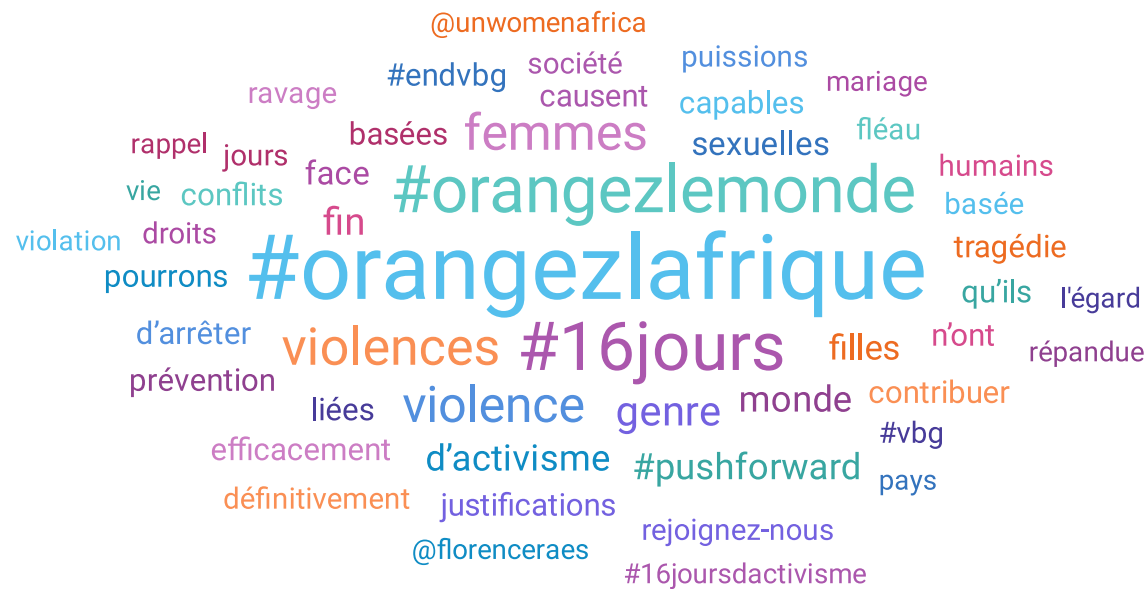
@unwomenafrica
société
puissions
#endvbg
mariage
ravage
causent
capables
femmes
rappel
basées
fléau
jours
sexuelles
vie
face
humains
conflits
#orangezlemonde
basée
fin
violation
droits
#orangezlafrique
tragédie
pourrons
qu'ils
l'égard
d'arrêter
n'ont
violences
#16jours
filles
répandue
prévention
monde
contribuer
liées
violence
genre
#vbg
efficacement
d'activisme
#pushforward
pays
définitivement
justifications
rejoignez-nous
@florenceraes
#16joursdactivisme